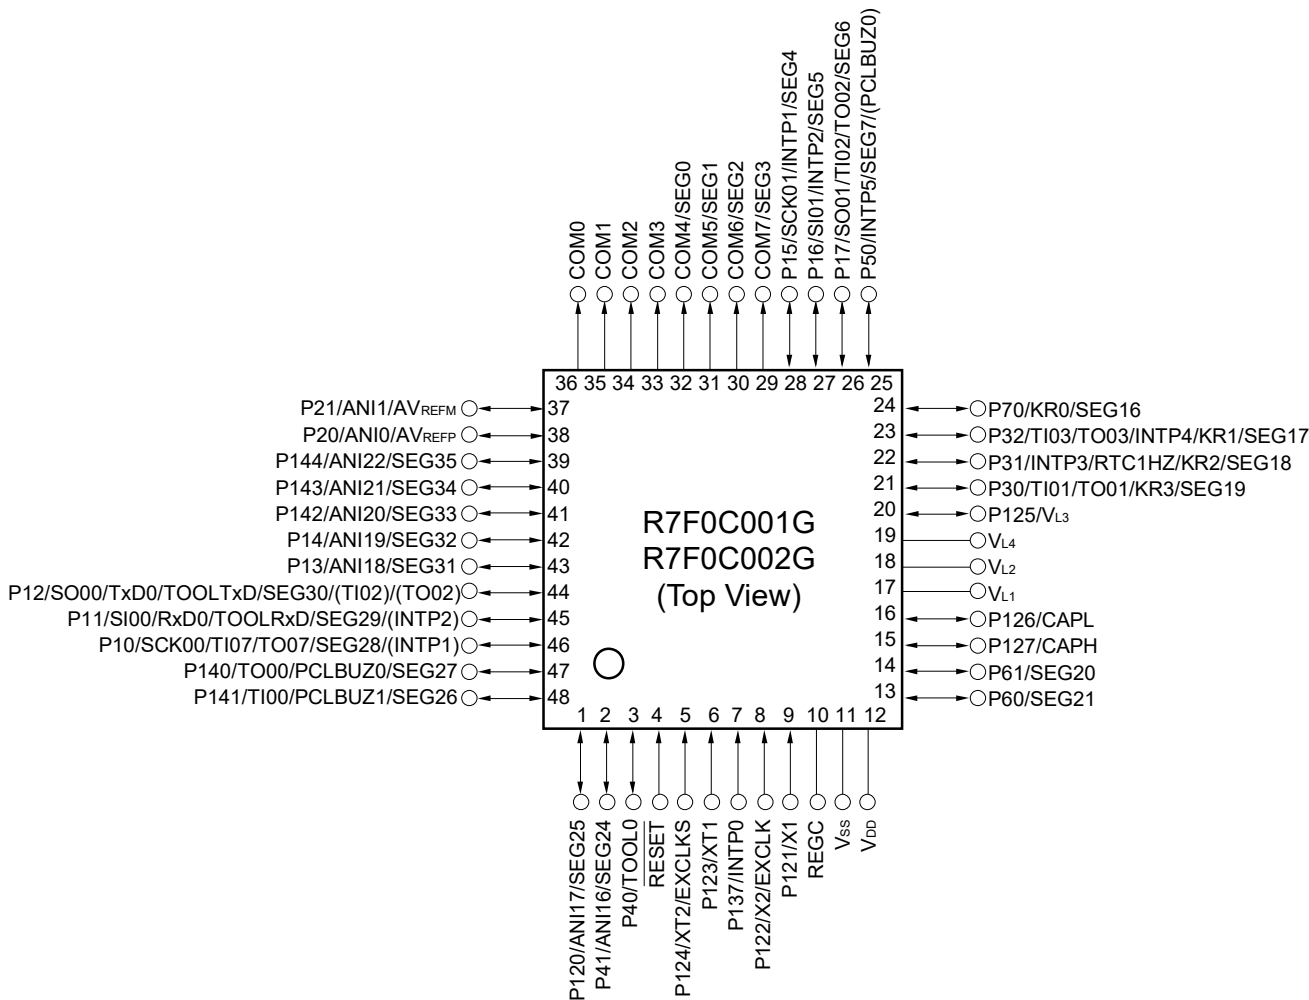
COM0
COM1
COM2
COM3
COM4/SEG0
COM5/SEG1
COM6/SEG2
COM7/SEG3
P15/SCK01/INTP1/SEG4
P16/SI01/INTP2/SEG5
P17/SO01/TI02/TO02/SEG6
P50/INTP5/SEG7/(PCLBUZ0)

36 35 34 33 32 31 30 29 28 27 26 25

P21/ANI1/AV$_{REFM}$ 37
P20/ANI0/AV$_{REFP}$ 38
P144/ANI22/SEG35 39
P143/ANI21/SEG34 40
P142/ANI20/SEG33 41
P14/ANI19/SEG32 42
P13/ANI18/SEG31 43
P12/SO00/TxD0/TOOLTxD/SEG30/(TI02)/(TO02) 44
P11/SI00/RxD0/TOOLRxD/SEG29/(INTP2) 45
P10/SCK00/TI07/TO07/SEG28/(INTP1) 46
P140/TO00/PCLBUZ0/SEG27 47
P141/TI00/PCLBUZ1/SEG26 48

R7F0C001G
R7F0C002G
(Top View)

24 P70/KR0/SEG16
23 P32/TI03/TO03/INTP4/KR1/SEG17
22 P31/INTP3/RTC1HZ/KR2/SEG18
21 P30/TI01/TO01/KR3/SEG19
20 P125/V$_{L3}$
19 V$_{L4}$
18 V$_{L2}$
17 V$_{L1}$
16 P126/CAPL
15 P127/CAPH
14 P61/SEG20
13 P60/SEG21

1 2 3 4 5 6 7 8 9 10 11 12

P120/ANI17/SEG25
P41/ANI16/SEG24
P40/TOOL0
$\overline{RESET}$
P124/XT2/EXCLKS
P123/XT1
P137/INTP0
P122/X2/EXCLK
P121/X1
REGC
V$_{SS}$
V$_{DD}$